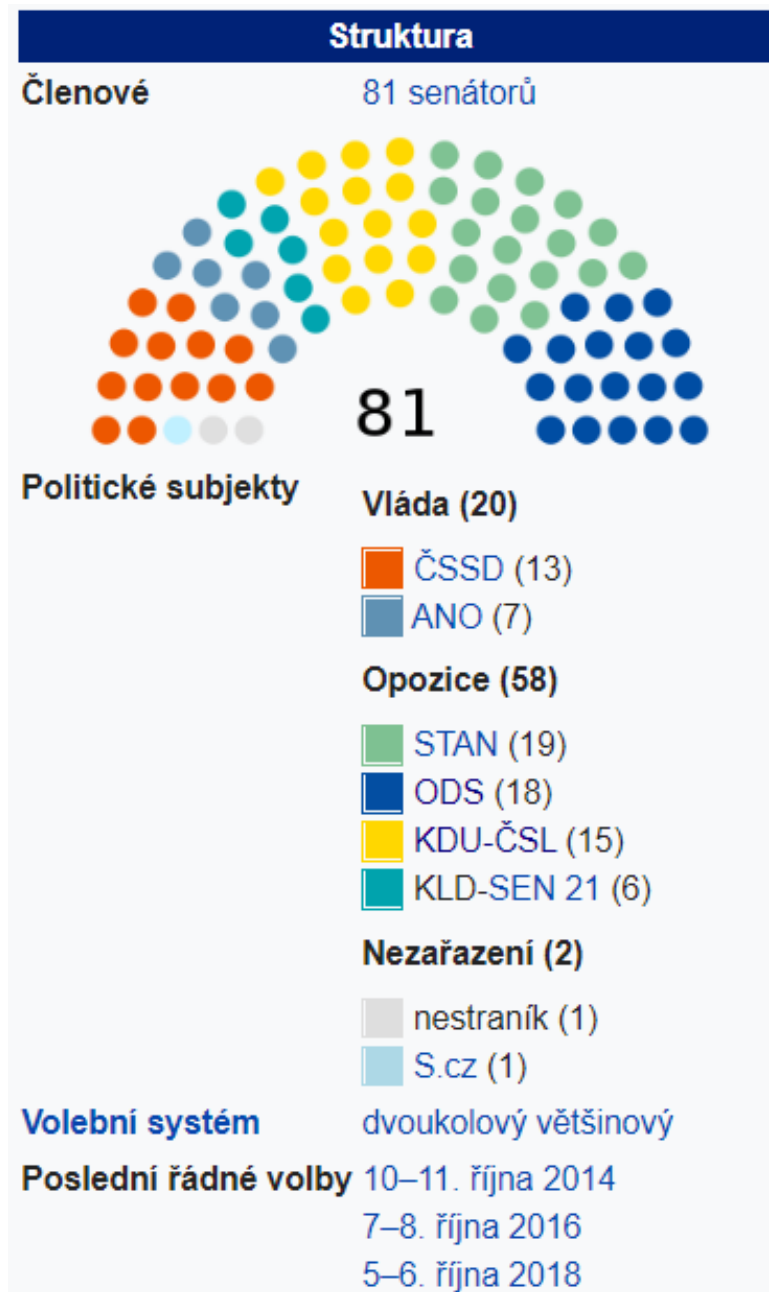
Struktura

| | |
|---|---|
| Členové | 81 senátorů |

81

| | |
|---|---|
| Politické subjekty | Vláda (20) ČSSD (13) ANO (7) Opozice (58) STAN (19) ODS (18) KDU-ČSL (15) KLD-SEN 21 (6) Nezařazení (2) nestraník (1) S.cz (1) |
| Volební systém | dvoukolový většinový |
| Poslední řádné volby | 10–11. října 2014 7–8. října 2016 5–6. října 2018 |